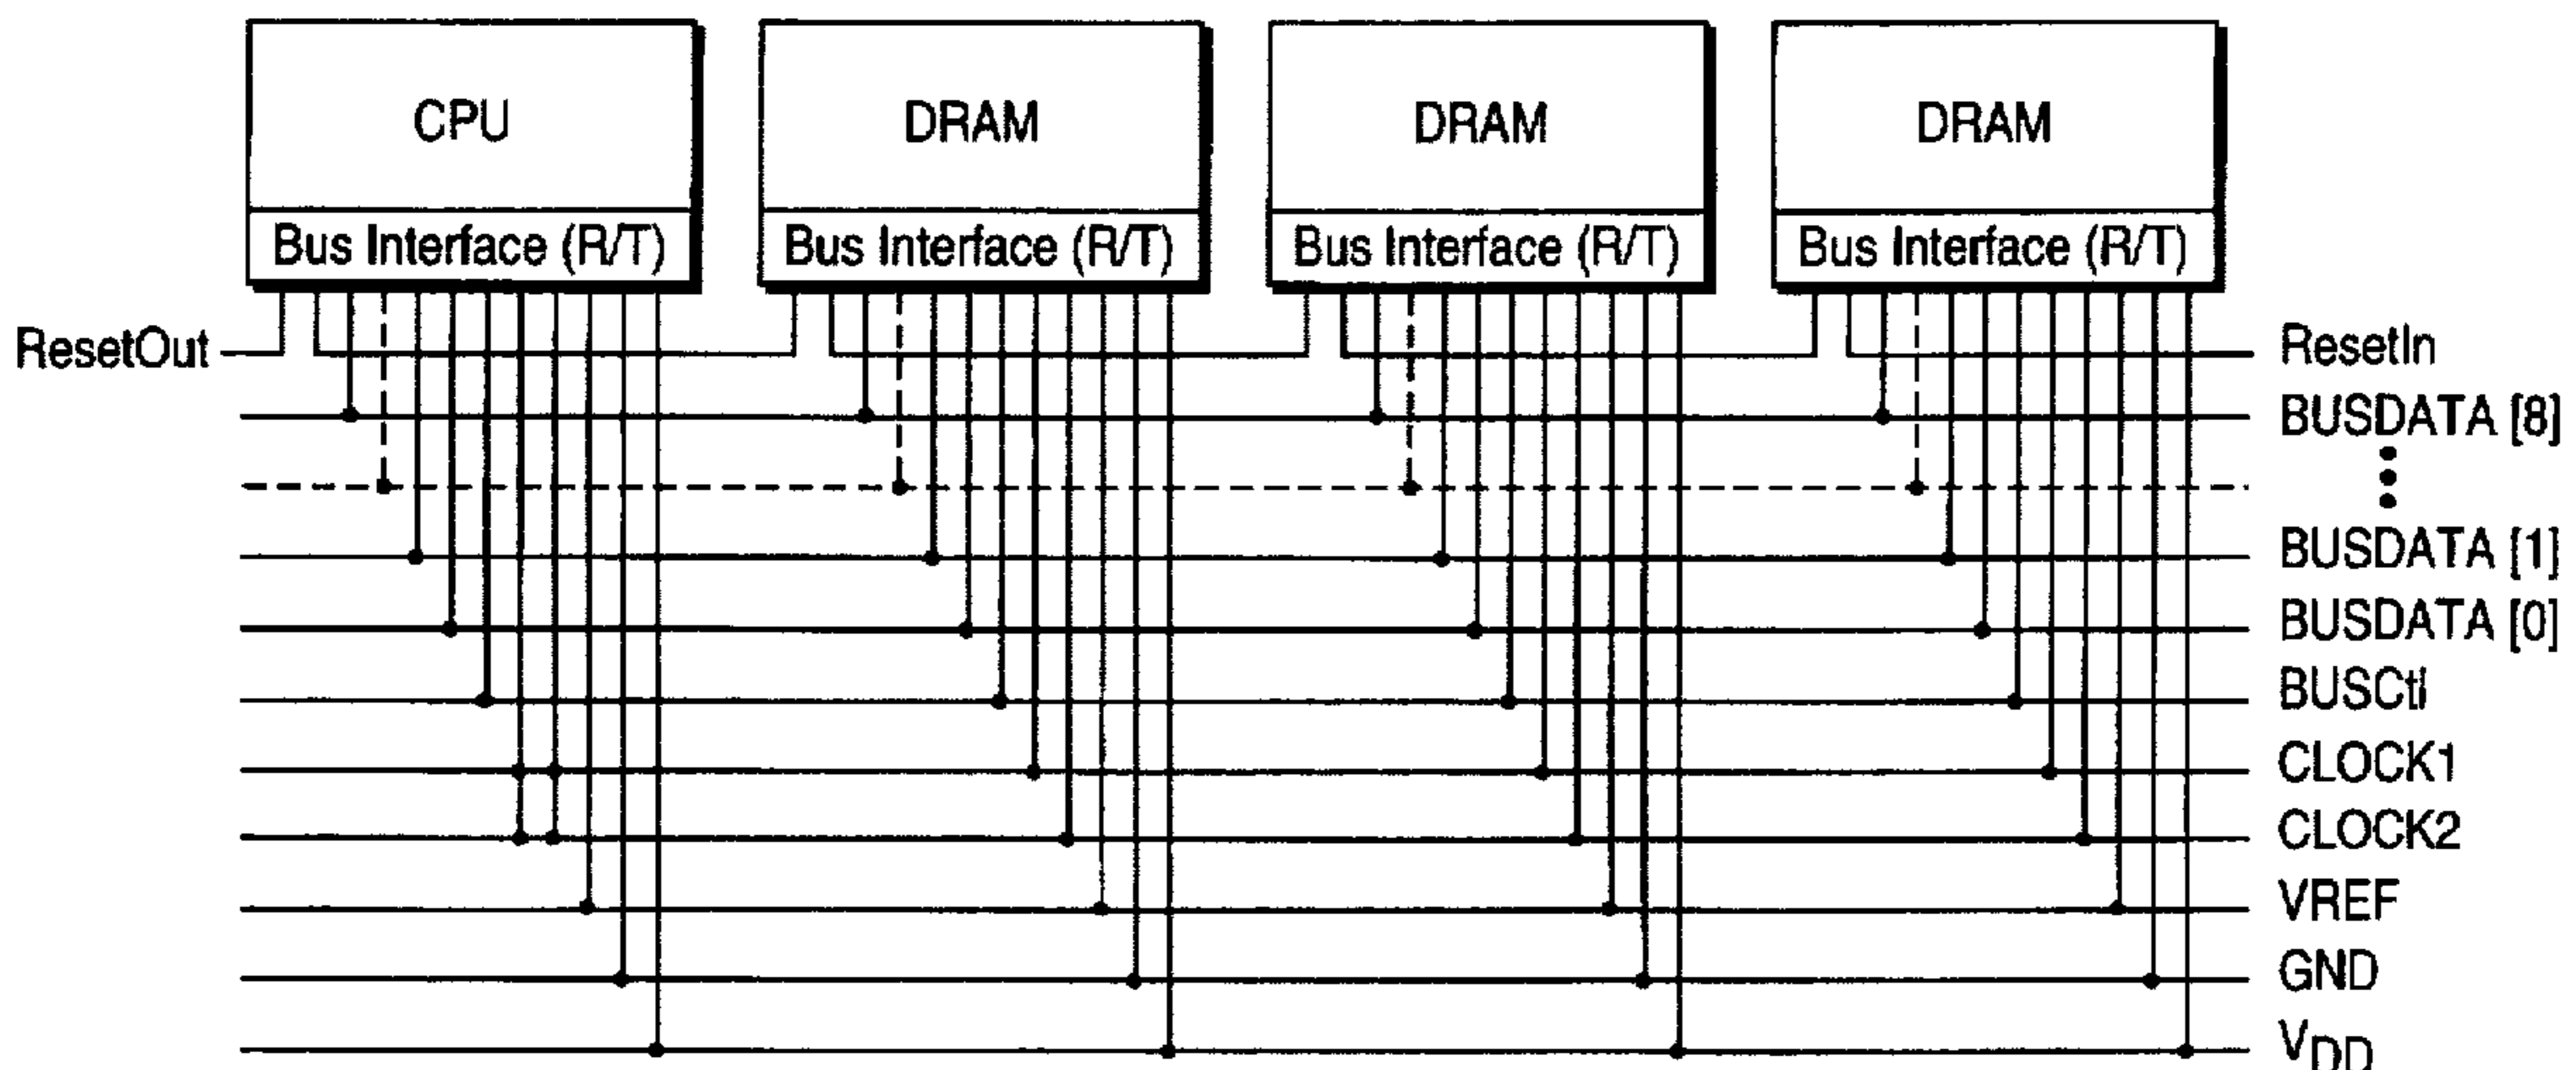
CPU

Bus Interface (R/T)

DRAM

Bus Interface (R/T)

DRAM

Bus Interface (R/T)

DRAM

Bus Interface (R/T)

ResetOut

ResetIn

BUSDATA [8]

BUSDATA [1]

BUSDATA [0]

BUSCtl

CLOCK1

CLOCK2

VREF

GND

$V_{DD}$